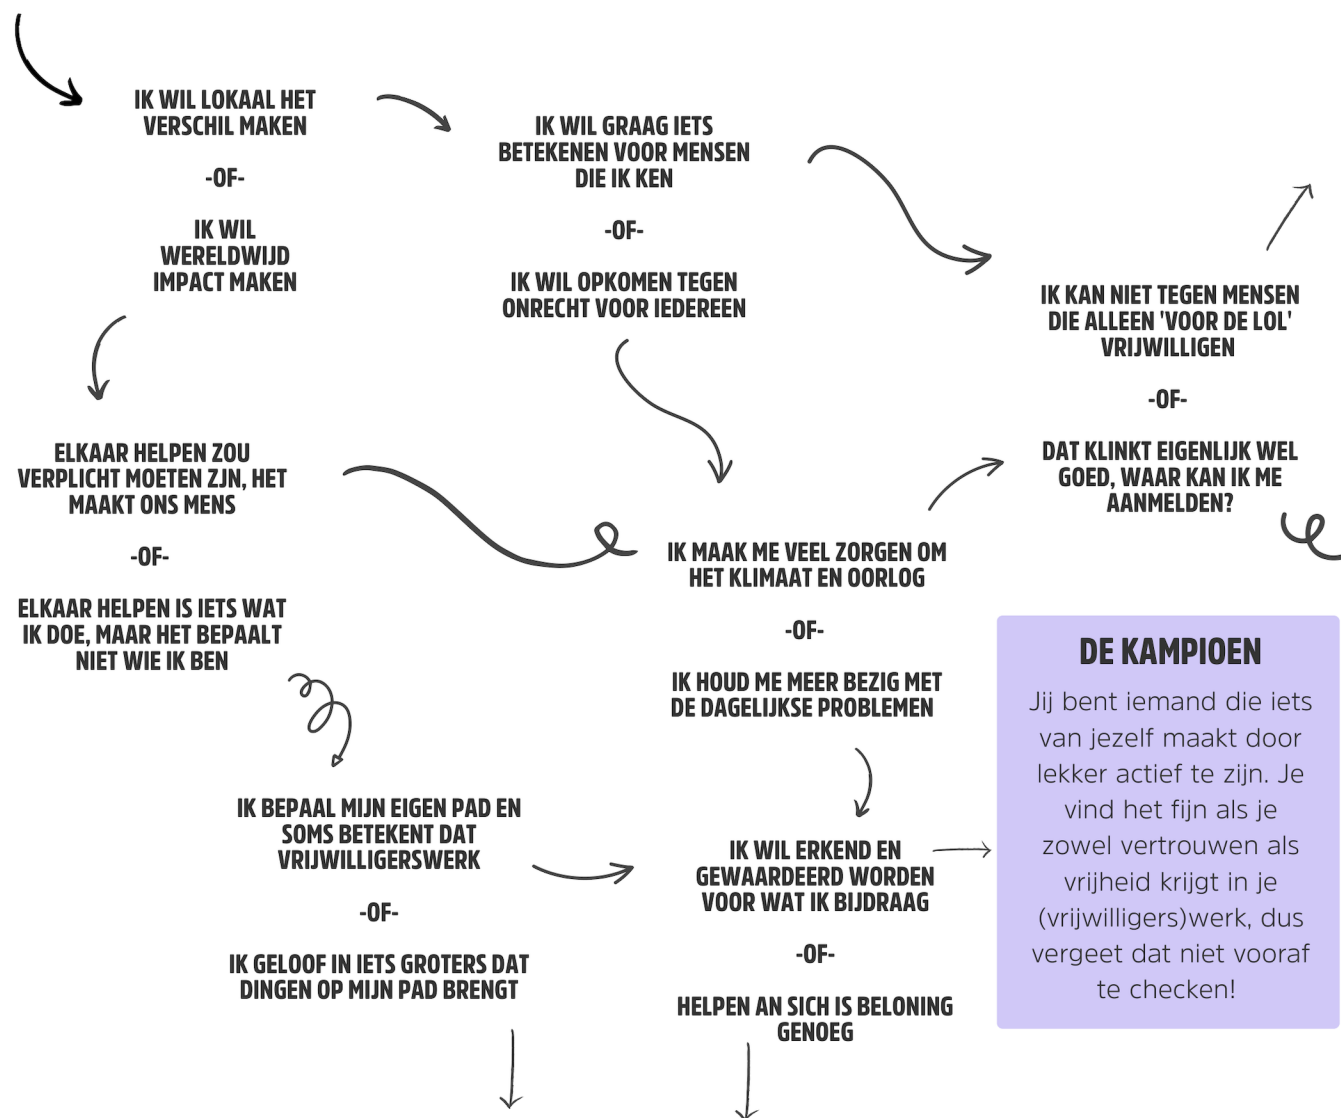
IK WIL LOKAAL HET VERSCHIL MAKEN

-OF-

IK WIL WERELDWIJD IMPACT MAKEN

IK WIL GRAAG IETS BETEKENEN VOOR MENSEN DIE IK KEN

-OF-

IK WIL OPKOMEN TEGEN ONRECHT VOOR IEDEREEN

IK KAN NIET TEGEN MENSEN DIE ALLEEN 'VOOR DE LOL' VRIJWILLIGEN

-OF-

DAT KLINKT EIGENLIJK WEL GOED, WAAR KAN IK ME AANMELDEN?

ELKAAR HELPEN ZOU VERPLICHT MOETEN ZIJN, HET MAAKT ONS MENS

-OF-

ELKAAR HELPEN IS IETS WAT IK DOE, MAAR HET BEPAALT NIET WIE IK BEN

IK MAAK ME VEEL ZORGEN OM HET KLIMAAT EN OORLOG

-OF-

IK HOUD ME MEER BEZIG MET DE DAGELIJKSE PROBLEMEN

DE KAMPIOEN

Jij bent iemand die iets van jezelf maakt door lekker actief te zijn. Je vind het fijn als je zowel vertrouwen als vrijheid krijgt in je (vrijwilligers)werk, dus vergeet dat niet vooraf te checken!

IK BEPAAL MIJN EIGEN PAD EN SOMS BETEKENT DAT VRIJWILLIGERSWERK

-OF-

IK GELOOF IN IETS GROTERS DAT DINGEN OP MIJN PAD BRENGT

IK WIL ERKEND EN GEWAARDEERD WORDEN VOOR WAT IK BIJDRAAG

-OF-

HELPEN AN SICH IS BELONING GENOEG